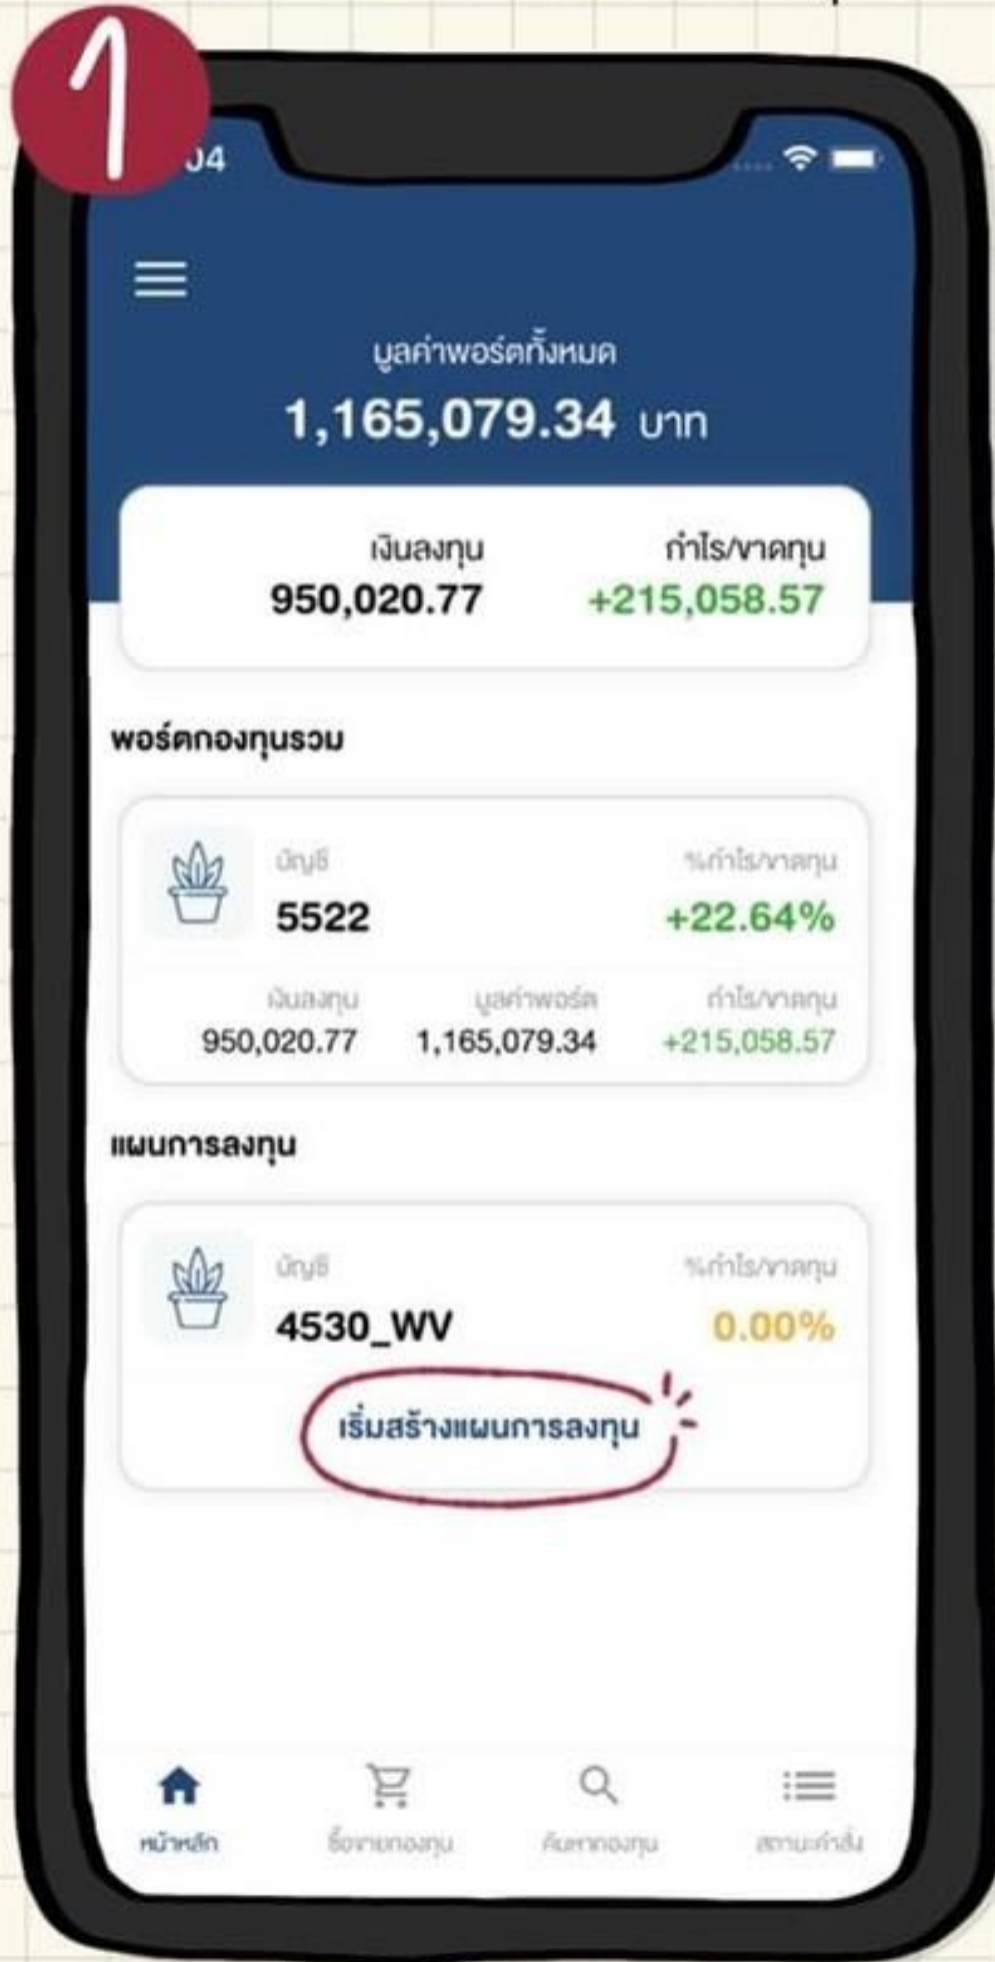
1

04

มูลค่าพอร์ตทั้งหมด
1,165,079.34 บาท

เงินลงทุน
950,020.77

กำไร/ขาดทุน
+215,058.57

พอร์ตกองทุนรวม

บัญชี
5522

%กำไร/ขาดทุน
+22.64%

เงินลงทุน
950,020.77

มูลค่าพอร์ต
1,165,079.34

กำไร/ขาดทุน
+215,058.57

แผนการลงทุน

บัญชี
4530_WV

%กำไร/ขาดทุน
0.00%

เริ่มสร้างแผนการลงทุน

หน้าหลัก

ซื้อขายกองทุน

ค้นหากองทุน

สถานะคำสั่ง